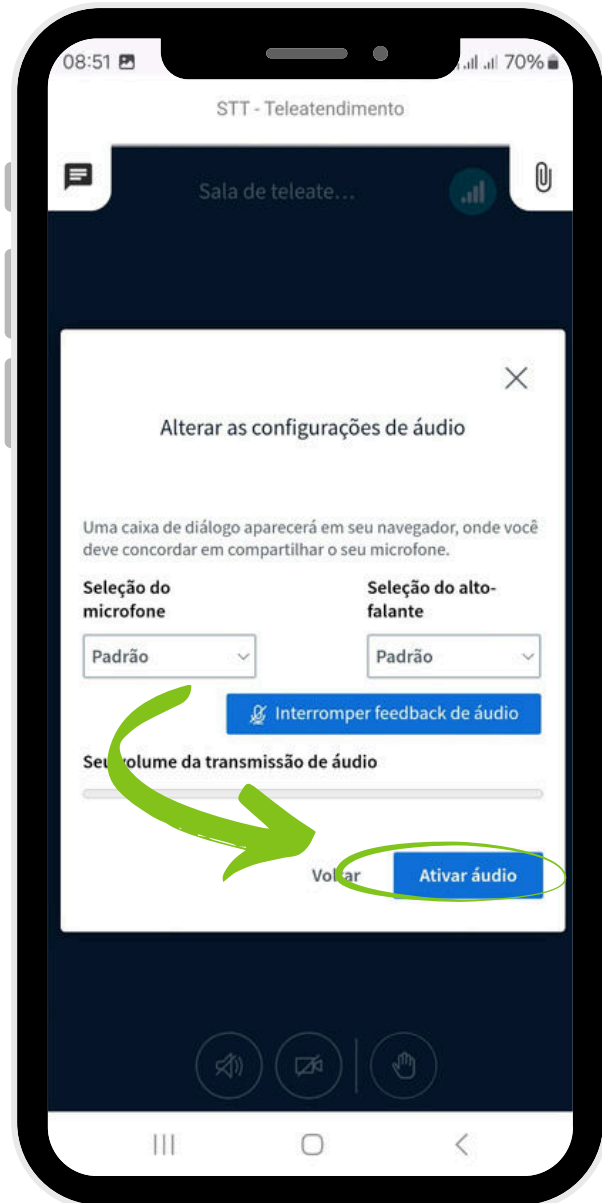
08:51 70%

STT - Teleatendimento

Sala de teleate...

Alterar as configurações de áudio

Uma caixa de diálogo aparecerá em seu navegador, onde você deve concordar em compartilhar o seu microfone.

Seleção do microfone

Seleção do alto-falante

Padrão

Padrão

Interromper feedback de áudio

Seu volume da transmissão de áudio

Voltar

Ativar áudio